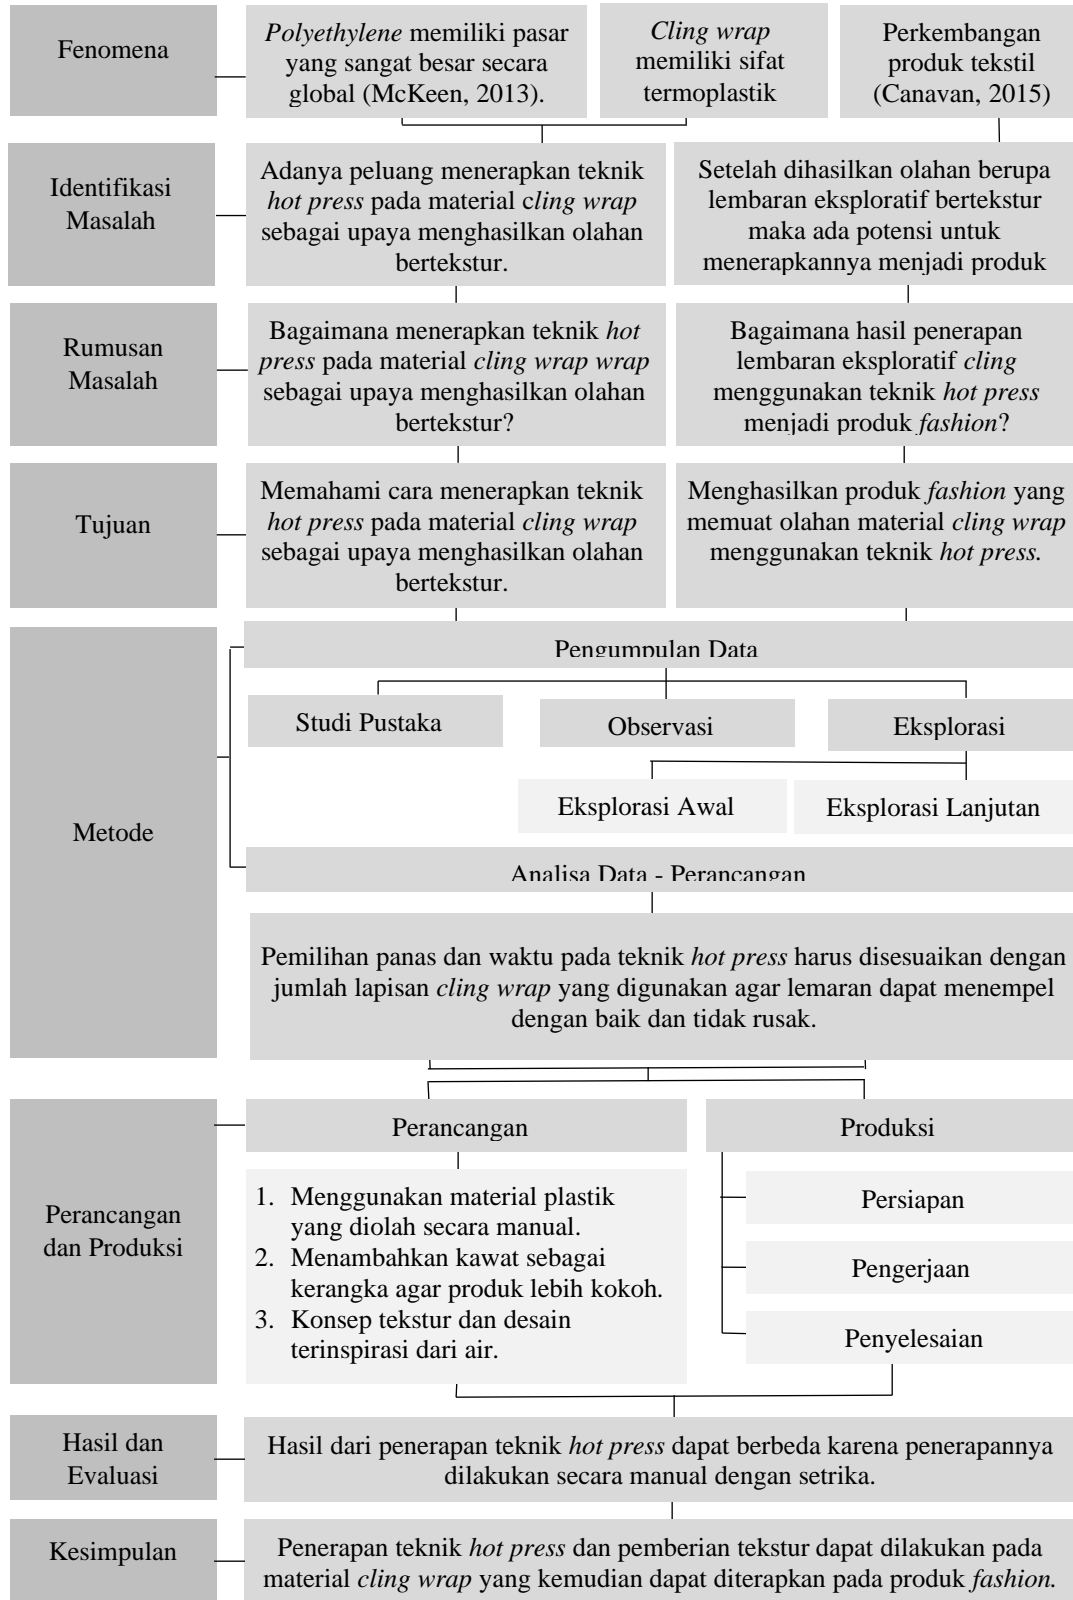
Fenomena

*Polyethylene* memiliki pasar yang sangat besar secara global (McKeen, 2013).

*Cling wrap* memiliki sifat termoplastik

Perkembangan produk tekstil (Canavan, 2015)

Identifikasi Masalah

Adanya peluang menerapkan teknik *hot press* pada material c*ling wrap* sebagai upaya menghasilkan olahan bertekstur.

Setelah dihasilkan olahan berupa lembaran eksploratif bertekstur maka ada potensi untuk menerapkannya menjadi produk

Rumusan Masalah

Bagaimana menerapkan teknik *hot press* pada material *cling wrap wrap* sebagai upaya menghasilkan olahan bertekstur?

Bagaimana hasil penerapan lembaran eksploratif *cling* menggunakan teknik *hot press* menjadi produk *fashion*?

Tujuan

Memahami cara menerapkan teknik *hot press* pada material *cling wrap* sebagai upaya menghasilkan olahan bertekstur.

Menghasilkan produk *fashion* yang memuat olahan material *cling wrap* menggunakan teknik *hot press.*

Metode

Pengumpulan Data

Studi Pustaka

Observasi

Eksplorasi

Eksplorasi Awal

Eksplorasi Lanjutan

Analisa Data - Perancangan

Pemilihan panas dan waktu pada teknik *hot press* harus disesuaikan dengan jumlah lapisan *cling wrap* yang digunakan agar lemaran dapat menempel dengan baik dan tidak rusak.

Perancangan dan Produksi

Perancangan

1. Menggunakan material plastik yang diolah secara manual.
2. Menambahkan kawat sebagai kerangka agar produk lebih kokoh.
3. Konsep tekstur dan desain terinspirasi dari air.

Produksi

Persiapan

Pengerjaan

Penyelesaian

Hasil dan Evaluasi

Hasil dari penerapan teknik *hot press* dapat berbeda karena penerapannya dilakukan secara manual dengan setrika.

Kesimpulan

Penerapan teknik *hot press* dan pemberian tekstur dapat dilakukan pada material *cling wrap* yang kemudian dapat diterapkan pada produk *fashion.*